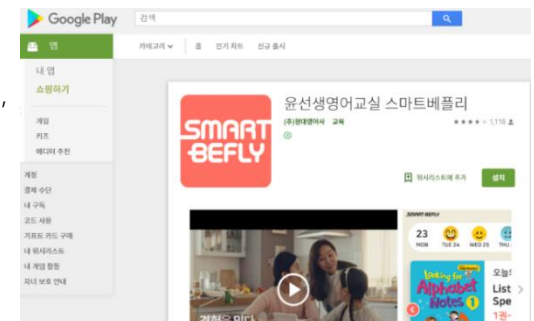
Google Play

검색

앱

카테고리 ⌄ 홈 인기 차트 신규 출시

내 앱
쇼핑하기

게임
키즈
에디터 추천

계정
결제 수단
내 구독
코드 사용
기프트 카드 구매
내 위시리스트
내 게임 활동
자녀 보호 안내

SMART BEFLY

윤선생영어교실 스마트베플리

(주)한국영어사 교육

1,118

위시리스트에 추가

설치

SMART BEFLY

23 MON TUE 24 WED 25 THU

Looking for Alphabet Notes 1

오늘
List
Spe
1권

경험을 믿다